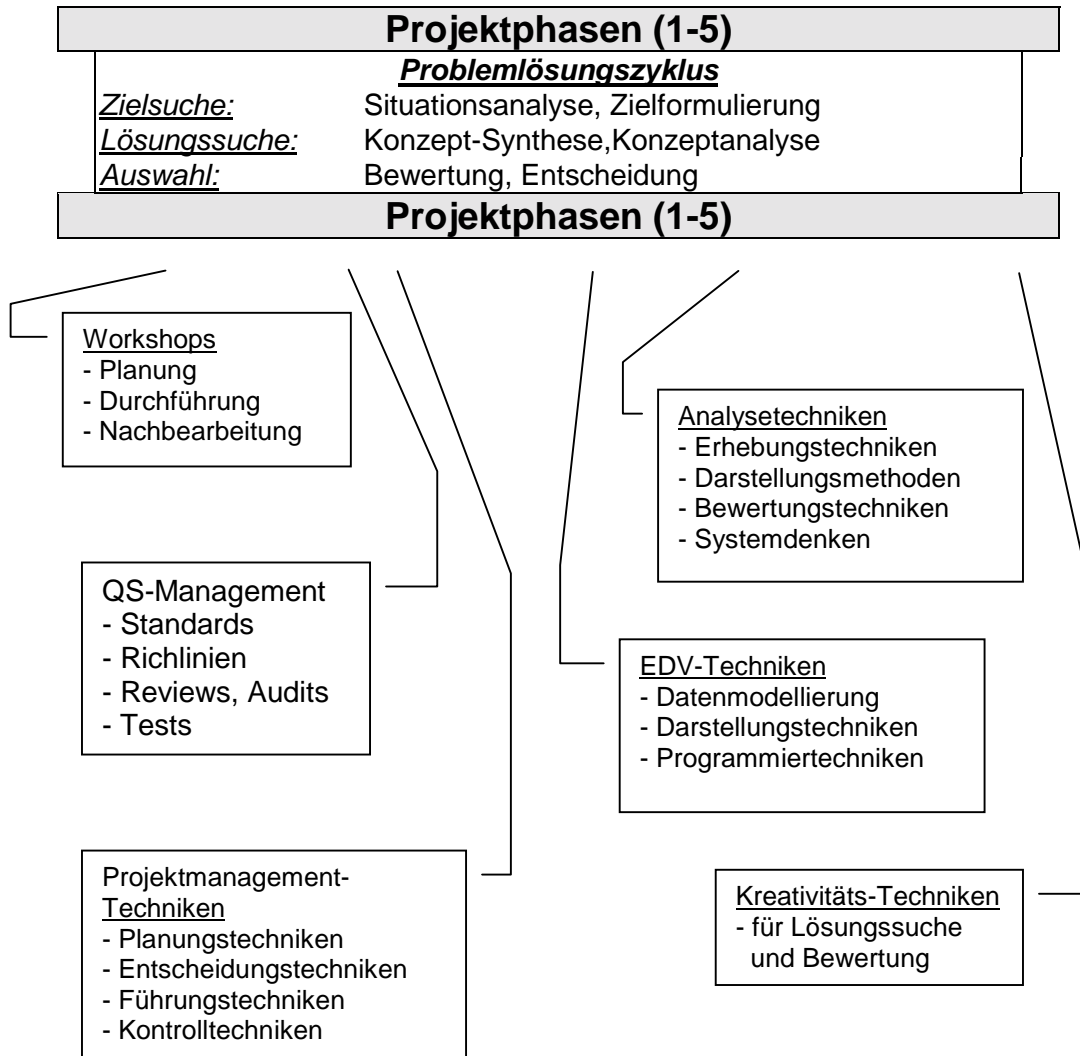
Projektphasen (1-5)

Problemlösungszyklus

Zielsuche: Situationsanalyse, Zielformulierung
Lösungssuche: Konzept-Synthese,Konzeptanalyse
Auswahl: Bewertung, Entscheidung

Projektphasen (1-5)

Workshops
- Planung
- Durchführung
- Nachbearbeitung

Analysetechniken
- Erhebungstechniken
- Darstellungsmethoden
- Bewertungstechniken
- Systemdenken

QS-Management
- Standards
- Richlinien
- Reviews, Audits
- Tests

EDV-Techniken
- Datenmodellierung
- Darstellungstechniken
- Programmiertechniken

Projektmanagement-Techniken
- Planungstechniken
- Entscheidungstechniken
- Führungstechniken
- Kontrolltechniken

Kreativitäts-Techniken
- für Lösungssuche und Bewertung